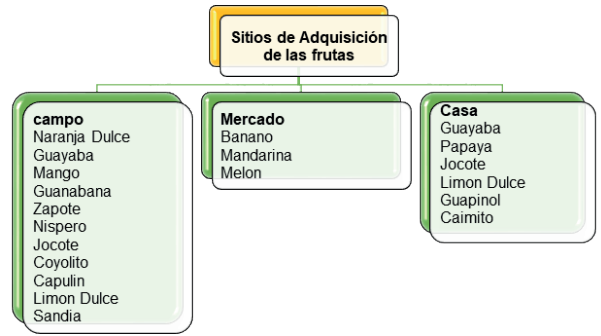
Sitios de Adquisición de las frutas

campo
Naranja Dulce
Guayaba
Mango
Guanabana
Zapote
Nispero
Jocote
Coyolito
Capulin
Limon Dulce
Sandia

Mercado
Banano
Mandarina
Melon

Casa
Guayaba
Papaya
Jocote
Limon Dulce
Guapinol
Caimito